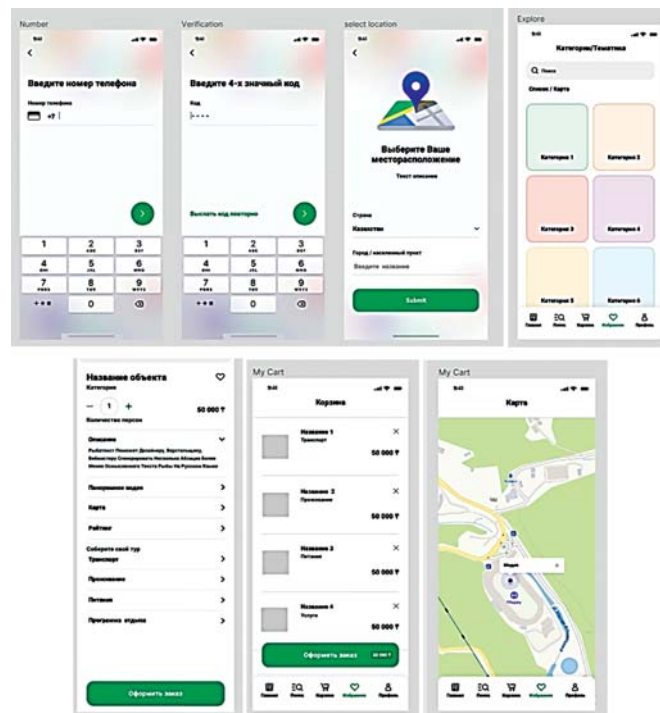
Number

9:41

Введите номер телефона

Номер телефона

+7

1
2 ABC
3 DEF
4 GHI
5 JKL
6 MNO
7 PQRS
8 TUV
9 WXYZ
+*#
0

Verification

9:41

Введите 4-х значный код

Код

Выслать код повторно

1
2 ABC
3 DEF
4 GHI
5 JKL
6 MNO
7 PQRS
8 TUV
9 WXYZ
+*#
0

select location

9:41

Выберите Ваше месторасположение

Текст описания

Страна

Казахстан

Город / населенный пункт

Введите название

Submit

Explore

9:41

Категории/Тематика

Поиск

Описание / Карта

Категория 1

Категория 2

Категория 3

Категория 4

Категория 5

Категория 6

Главная
Поиск
Корзина
Избранное
Профиль

Название объекта

Категория

1

50 000 ₸

Количество персон

Описание

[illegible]

Панорамные виды

Карта

Рейтинг

Соберите свой тур

Транспорт

Проживание

Питание

Программа отдыха

Оформить заказ

My Cart

9:41

Корзина

Название 1

Транспорт

50 000 ₸

Название 2

Проживание

50 000 ₸

Название 3

Питание

50 000 ₸

Название 4

Услуги

50 000 ₸

Оформить заказ

50 000 ₸

Главная
Поиск
Корзина
Избранное
Профиль

My Cart

9:41

Карта

Медео

Главная
Поиск
Корзина
Избранное
Профиль